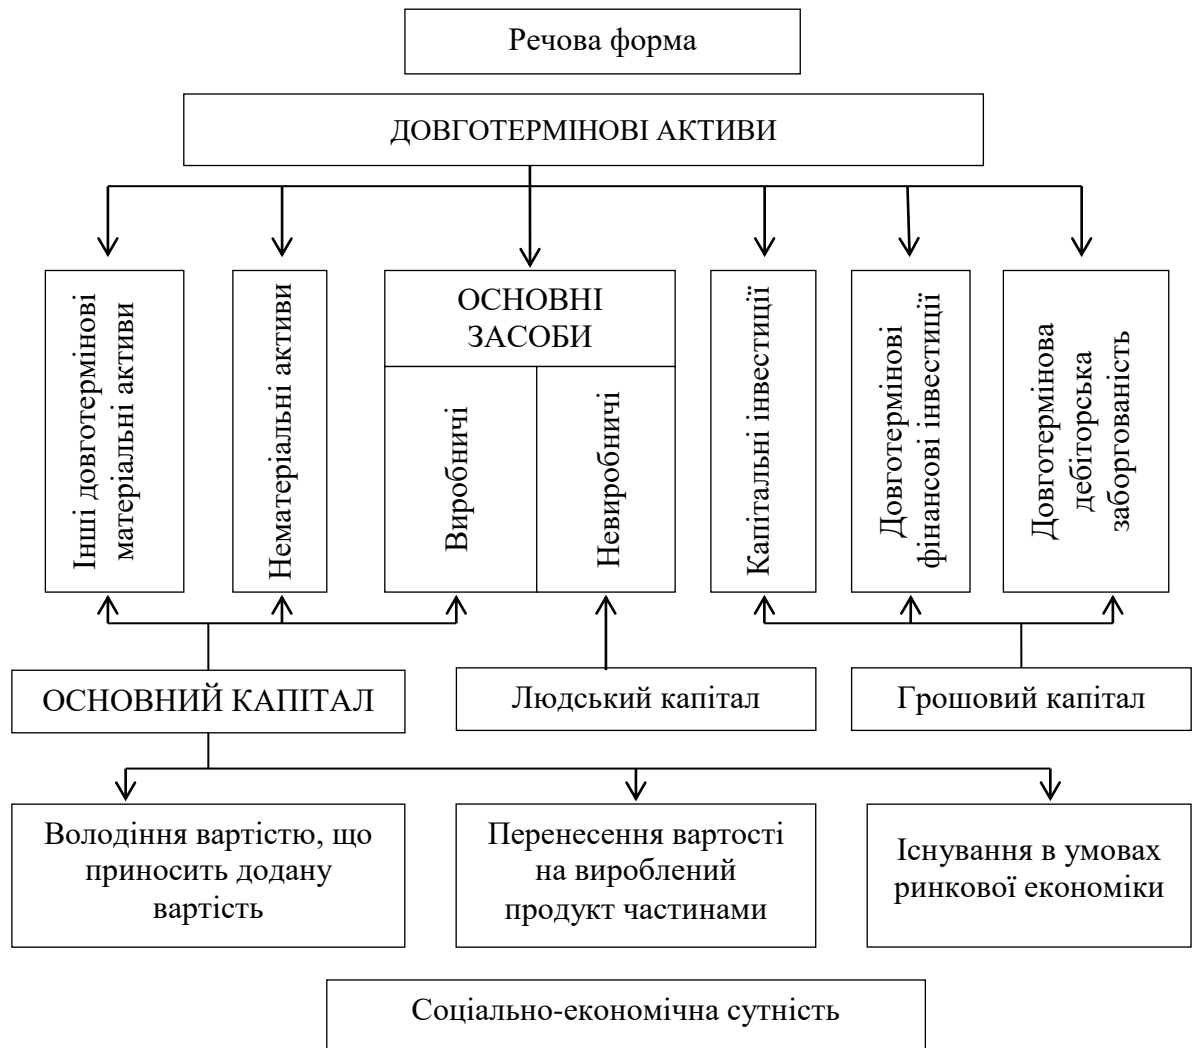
Речова форма

ДОВГОТЕРМІНОВІ АКТИВИ

Інші довготермінові матеріальні активи

Нематеріальні активи

ОСНОВНІ ЗАСОБИ

Виробничі

Невиробничі

Капітальні інвестиції

Довготермінові фінансові інвестиції

Довготермінова дебіторська заборгованість

ОСНОВНИЙ КАПІТАЛ

Людський капітал

Грошовий капітал

Володіння вартістю, що приносить додану вартість

Перенесення вартості на вироблений продукт частинами

Існування в умовах ринкової економіки

Соціально-економічна сутність